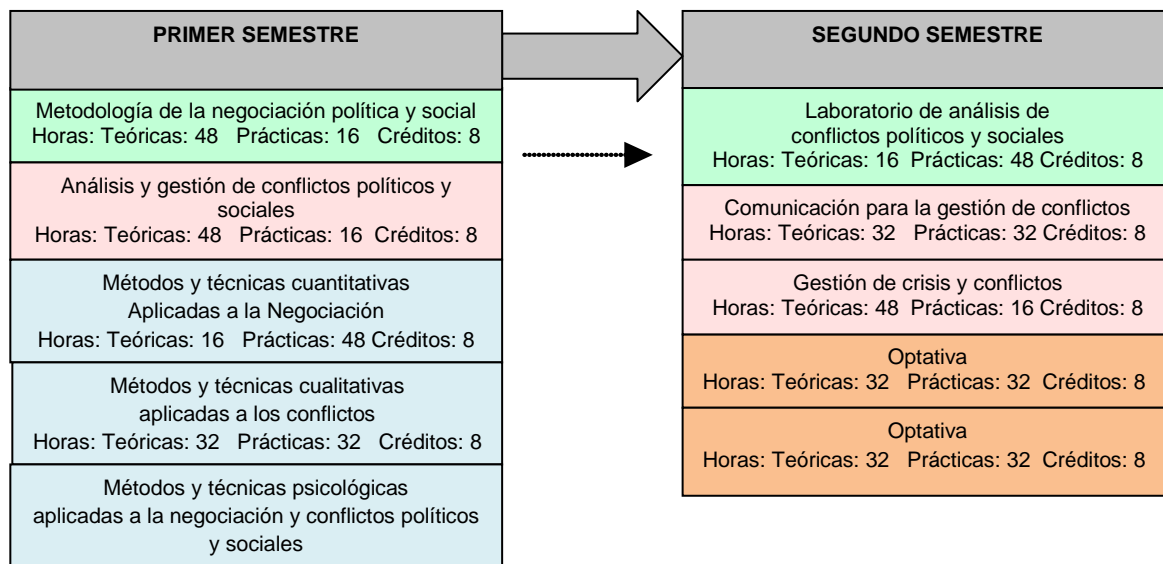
PRIMER SEMESTRE

Metodología de la negociación política y social
Horas: Teóricas: 48 Prácticas: 16 Créditos: 8

Análisis y gestión de conflictos políticos y sociales
Horas: Teóricas: 48 Prácticas: 16 Créditos: 8

Métodos y técnicas cuantitativas
Aplicadas a la Negociación
Horas: Teóricas: 16 Prácticas: 48 Créditos: 8

Métodos y técnicas cualitativas
aplicadas a los conflictos
Horas: Teóricas: 32 Prácticas: 32 Créditos: 8

Métodos y técnicas psicológicas
aplicadas a la negociación y conflictos políticos y sociales

SEGUNDO SEMESTRE

Laboratorio de análisis de
conflictos políticos y sociales
Horas: Teóricas: 16 Prácticas: 48 Créditos: 8

Comunicación para la gestión de conflictos
Horas: Teóricas: 32 Prácticas: 32 Créditos: 8

Gestión de crisis y conflictos
Horas: Teóricas: 48 Prácticas: 16 Créditos: 8

Optativa
Horas: Teóricas: 32 Prácticas: 32 Créditos: 8

Optativa
Horas: Teóricas: 32 Prácticas: 32 Créditos: 8